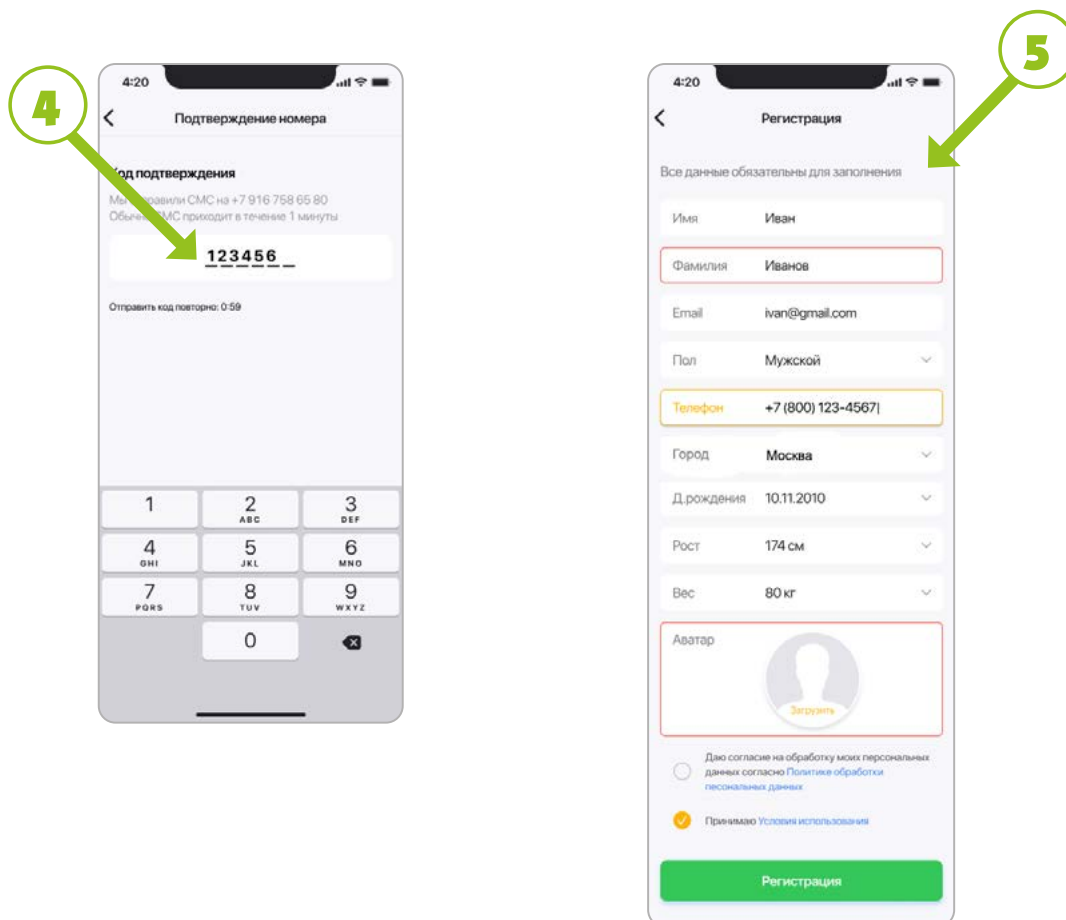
4

4:20

Подтверждение номера

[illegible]од подтверждения

Мы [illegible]равили СМС на +7 916 758 65 80
Обыч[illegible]МС приходит в течение 1 минуты

123456

Отправить код повторно: 0:59

1
2 ABC
3 DEF
4 GHI
5 JKL
6 MNO
7 PQRS
8 TUV
9 WXYZ
0

5

4:20

Регистрация

Все данные обязательны для заполнения

| | |
|---|---|
| Имя | Иван |
| Фамилия | Иванов |
| Email | ivan@gmail.com |
| Пол | Мужской |
| Телефон | +7 (800) 123-4567 |
| Город | Москва |
| Д.рождения | 10.11.2010 |
| Рост | 174 см |
| Вес | 80 кг |

Аватар

Загрузить

Даю согласие на обработку моих персональных данных согласно Политике обработки песональных данных

Принимаю Условия использования

Регистрация